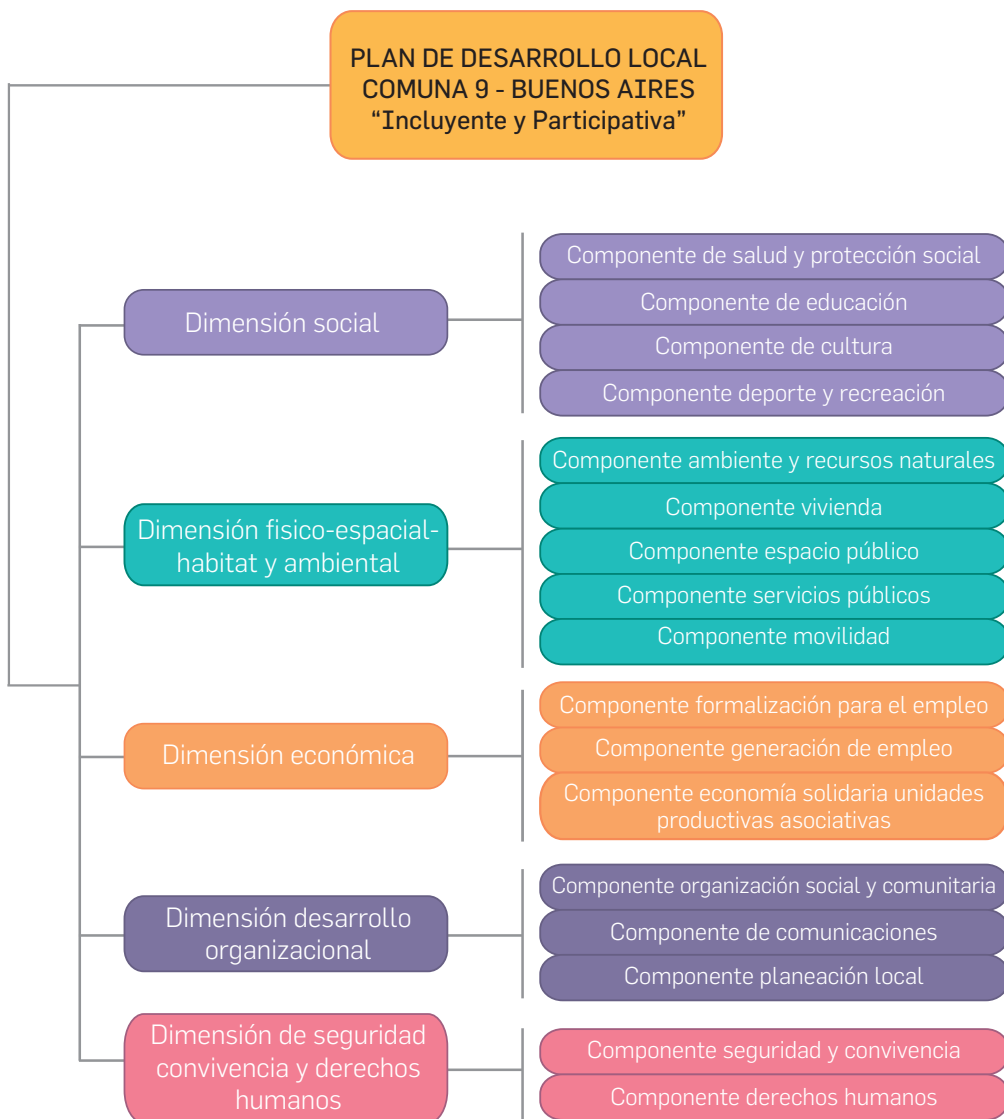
PLAN DE DESARROLLO LOCAL
COMUNA 9 - BUENOS AIRES
“Incluyente y Participativa”

Dimensión social

Componente de salud y protección social
Componente de educación
Componente de cultura
Componente deporte y recreación

Dimensión fisico-espacial-habitat y ambiental

Componente ambiente y recursos naturales
Componente vivienda
Componente espacio público
Componente servicios públicos
Componente movilidad

Dimensión económica

Componente formalización para el empleo
Componente generación de empleo
Componente economía solidaria unidades productivas asociativas

Dimensión desarrollo organizacional

Componente organización social y comunitaria
Componente de comunicaciones
Componente planeación local

Dimensión de seguridad convivencia y derechos humanos

Componente seguridad y convivencia
Componente derechos humanos